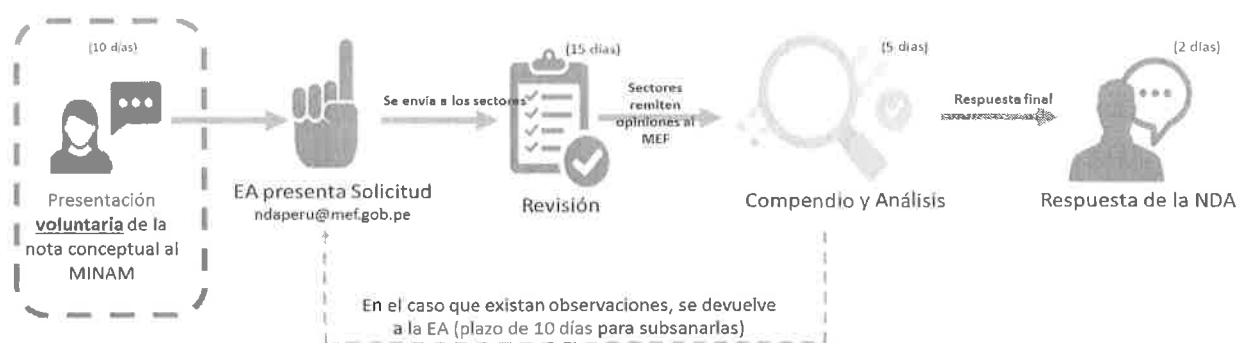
(10 días)

Presentación **voluntaria** de la nota conceptual al MINAM

EA presenta Solicitud
ndaperu@mef.gob.pe

Se envía a los sectores

(15 días)

Revisión

Sectores remiten opiniones al MEF

(5 días)

Compendio y Análisis

Respuesta final

(2 días)

Respuesta de la NDA

En el caso que existan observaciones, se devuelve a la EA (plazo de 10 días para subsanarlas)